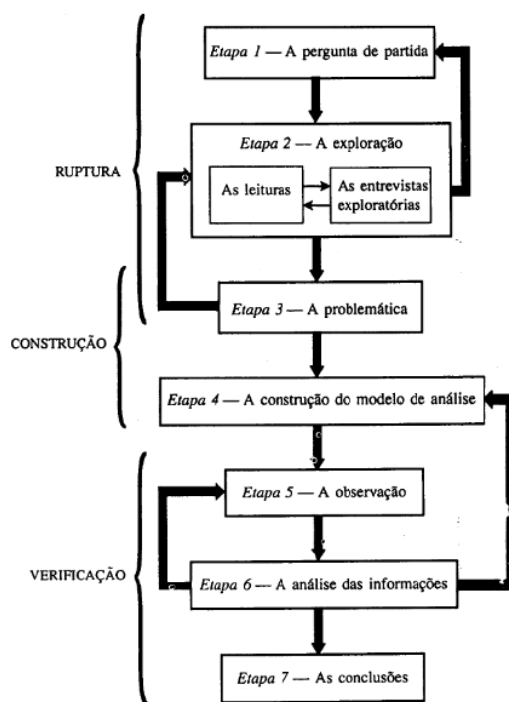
RUPTURA

CONSTRUÇÃO

VERIFICAÇÃO

*Etapa 1* — A pergunta de partida

*Etapa 2* — A exploração

As leituras

As entrevistas exploratórias

*Etapa 3* — A problemática

*Etapa 4* — A construção do modelo de análise

*Etapa 5* — A observação

*Etapa 6* — A análise das informações

*Etapa 7* — As conclusões